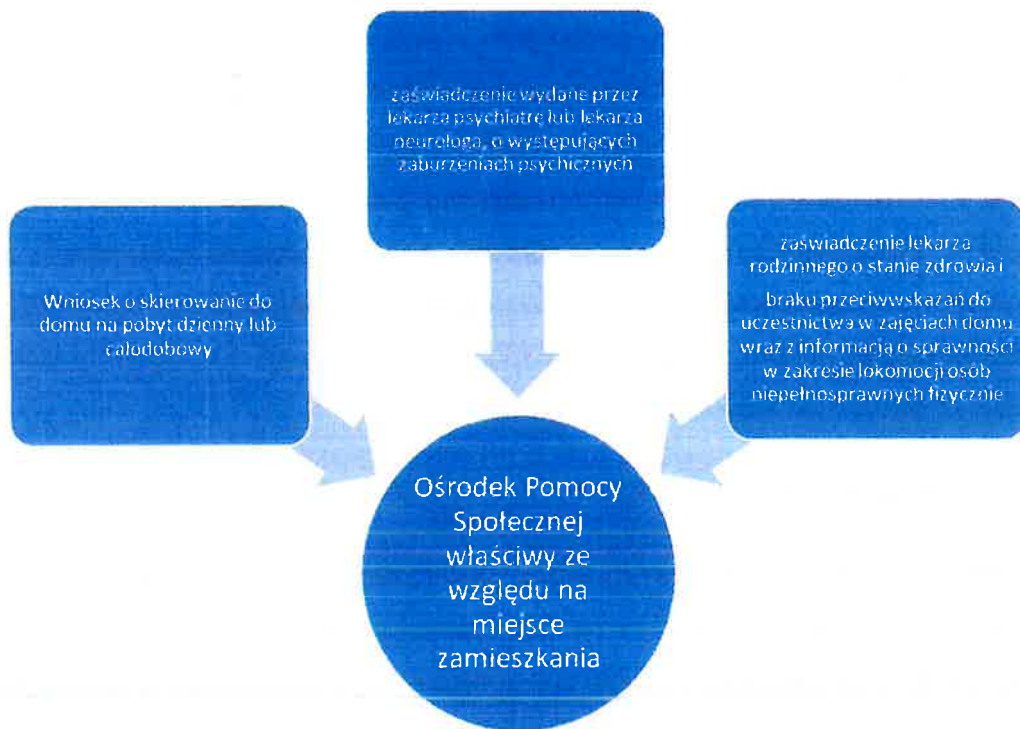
zaświadczenie wydane przez lekarza psychiatrę lub lekarza neurologa, o występujących zaburzeniach psychicznych

Wniosek o skierowanie do domu na pobyt dzienny lub całodobowy

zaświadczenie lekarza rodzinnego o stanie zdrowia i

braku przeciwwskazań do uczestnictwa w zajęciach domu wraz z informacją o sprawności w zakresie lokomocji osób niepełnosprawnych fizycznie

Ośrodek Pomocy Społecznej właściwy ze względu na miejsce zamieszkania